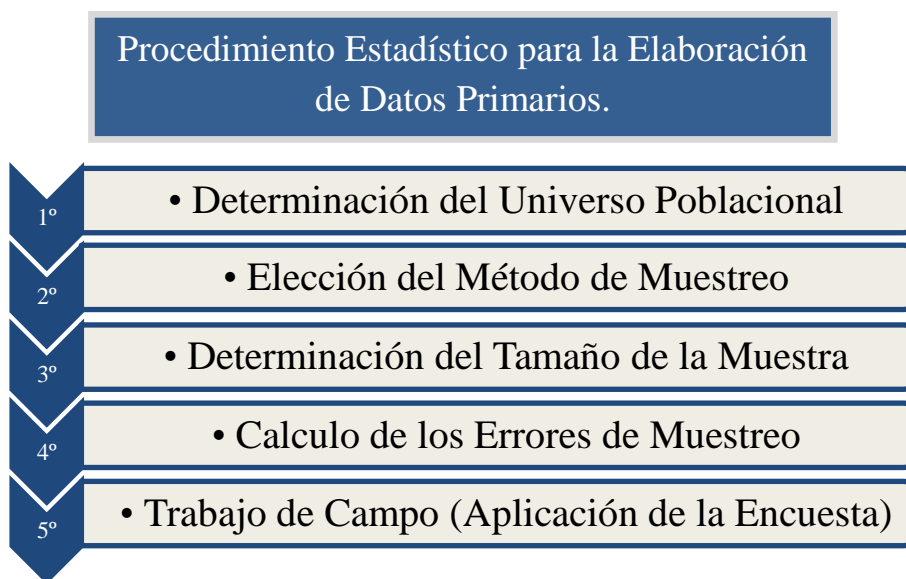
Procedimiento Estadístico para la Elaboración de Datos Primarios.

1º

• Determinación del Universo Poblacional

2º

• Elección del Método de Muestreo

3º

• Determinación del Tamaño de la Muestra

4º

• Calculo de los Errores de Muestreo

5º

• Trabajo de Campo (Aplicación de la Encuesta)